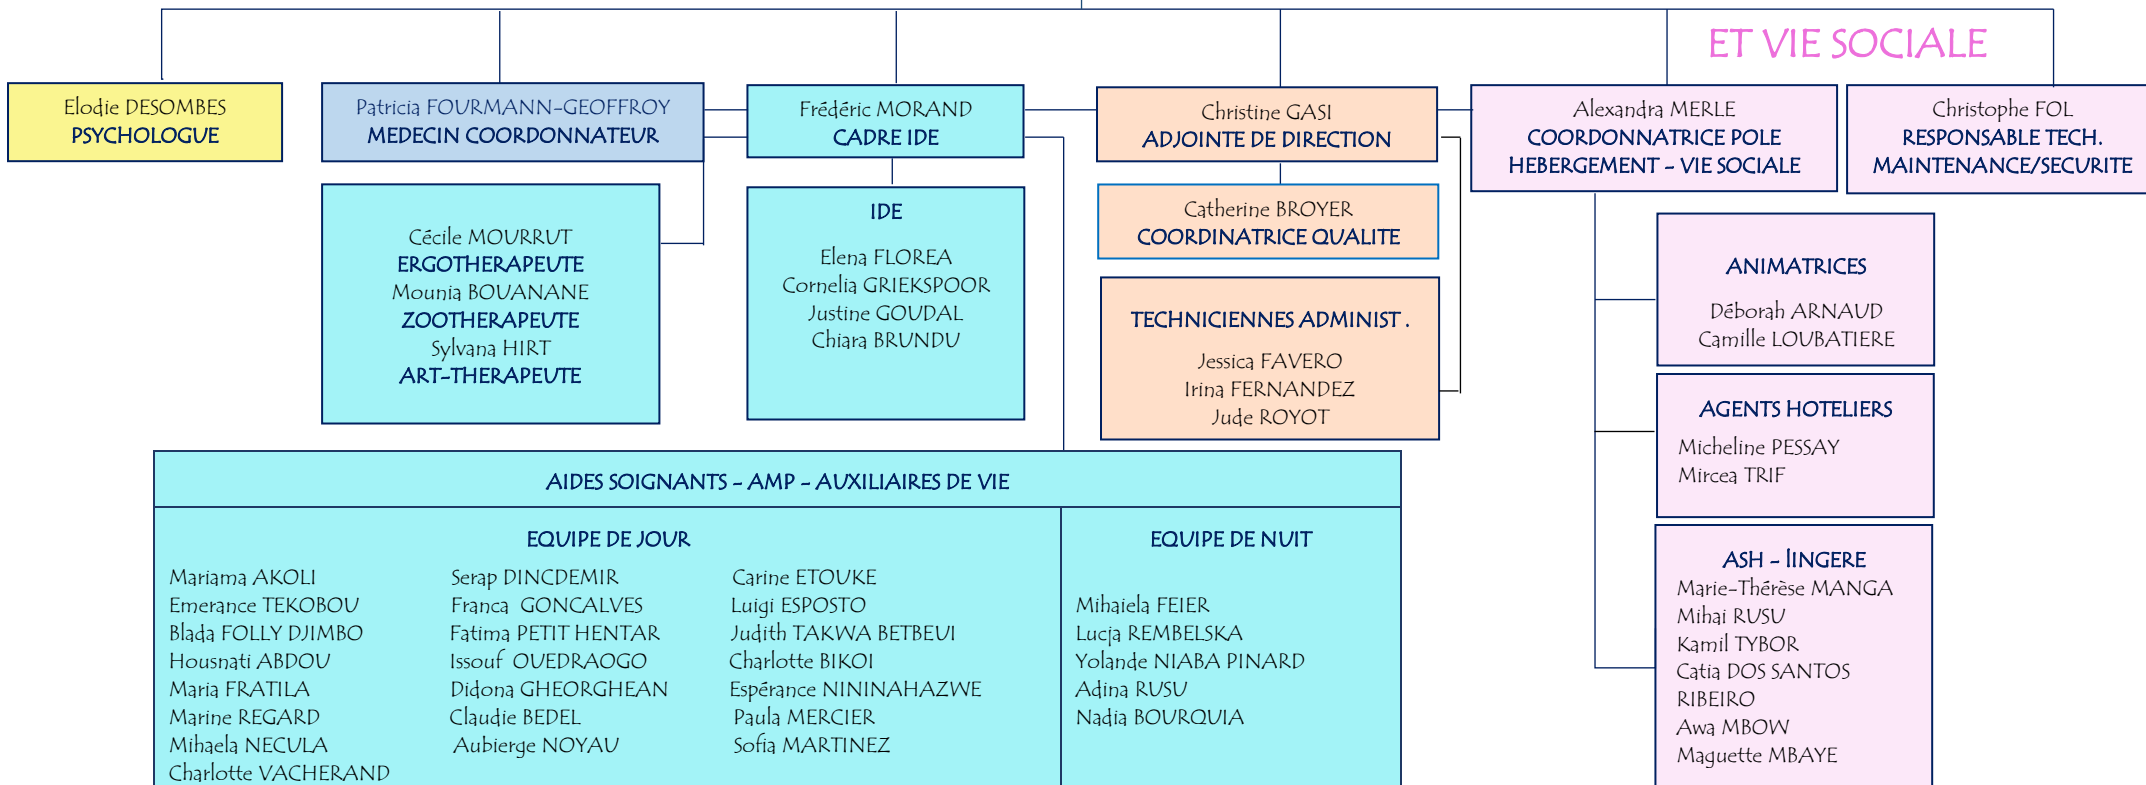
ET VIE SOCIALE

Elodie DESOMBES
PSYCHOLOGUE

Patricia FOURMANN-GEOFFROY
MEDECIN COORDONNATEUR

Frédéric MORAND
CADRE IDE

Christine GASI
ADJOINTE DE DIRECTION

Alexandra MERLE
COORDONNATRICE POLE HEBERGEMENT - VIE SOCIALE

Christophe FOL
RESPONSABLE TECH. MAINTENANCE/SECURITE

Cécile MOURRUT
ERGOTHERAPEUTE
Mounia BOUANANE
ZOOTHERAPEUTE
Sylvana HIRT
ART-THERAPEUTE

IDE
Elena FLOREA
Cornelia GRIEKSPOOR
Justine GOUDAL
Chiara BRUNDU

Catherine BROYER
COORDINATRICE QUALITE

TECHNICIENNES ADMINIST .
Jessica FAVERO
Irina FERNANDEZ
Jude ROYOT

ANIMATRICES
Déborah ARNAUD
Camille LOUBATIERE

AGENTS HOTELIERS
Micheline PESSAY
Mircea TRIF

ASH - lINGERE
Marie-Thérèse MANGA
Mihai RUSU
Kamil TYBOR
Catia DOS SANTOS RIBEIRO
Awa MBOW
Maguette MBAYE

AIDES SOIGNANTS - AMP - AUXILIAIRES DE VIE

EQUIPE DE JOUR
Mariama AKOLI
Emerance TEKOBOU
Blada FOLLY DJIMBO
Housnati ABDOU
Maria FRATILA
Marine REGARD
Mihaela NECULA
Charlotte VACHERAND

Serap DINCDEMIR
Franca GONCALVES
Fatima PETIT HENTAR
Issouf OUEDRAOGO
Didona GHEORGHEAN
Claudie BEDEL
Aubierge NOYAU

Carine ETOUKE
Luigi ESPOSTO
Judith TAKWA BETBEUI
Charlotte BIKOI
Espérance NININAHAZWE
Paula MERCIER
Sofia MARTINEZ

EQUIPE DE NUIT
Mihaiela FEIER
Lucja REMBELSKA
Yolande NIABA PINARD
Adina RUSU
Nadia BOURQUIA